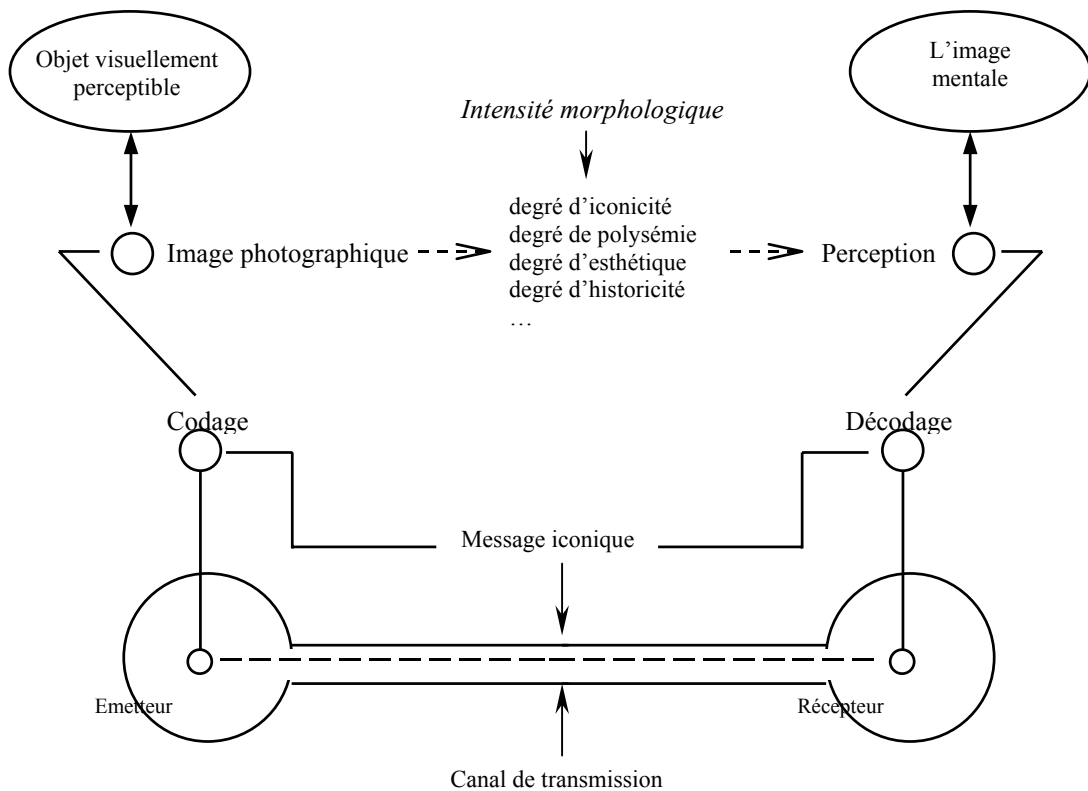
Objet visuellement perceptible

L’image mentale

Intensité morphologique

Image photographique

degré d’iconicité
degré de polysémie
degré d’esthétique
degré d’historicité
…

Perception

Codage

Décodage

Message iconique

Emetteur

Récepteur

Canal de transmission